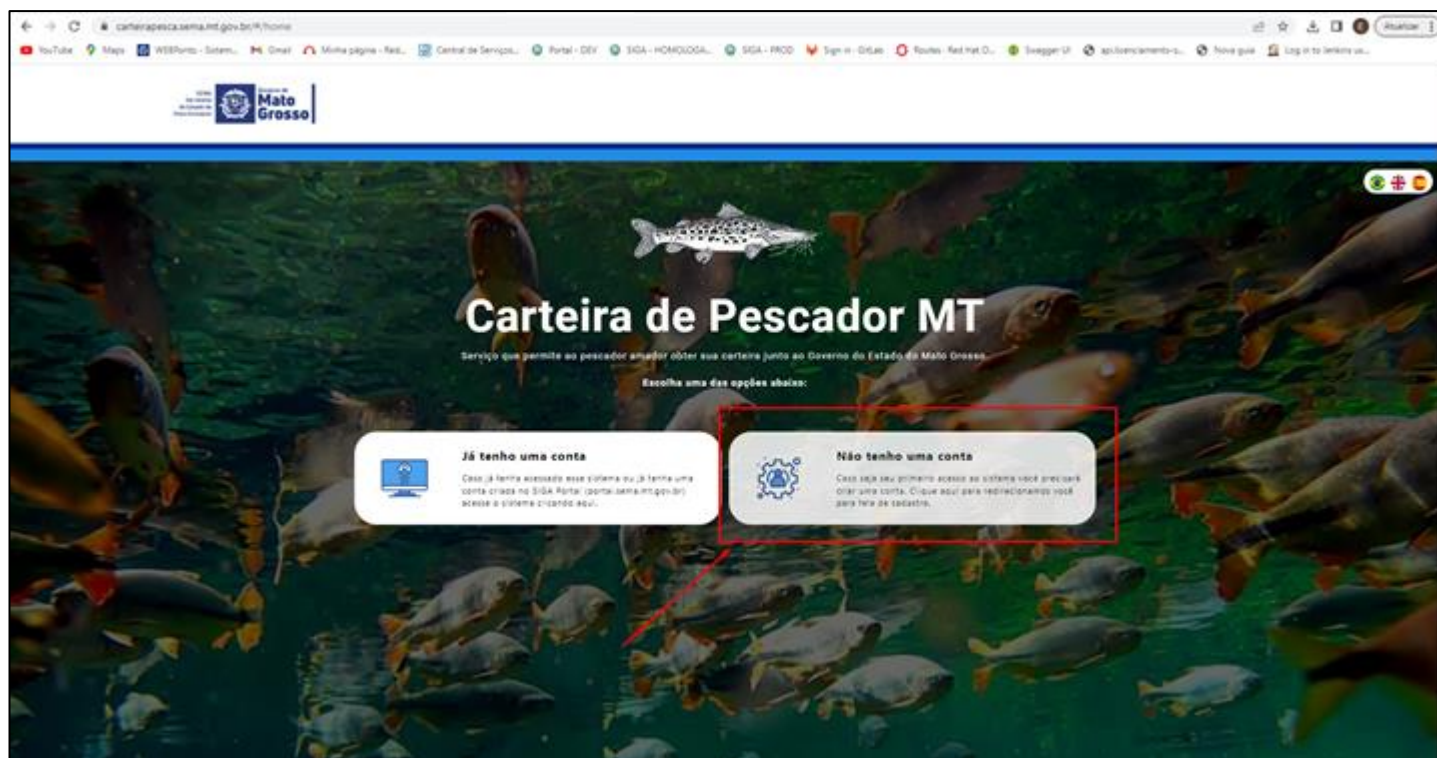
carteirapesca.sema.mt.gov.br/#/home

Atualizar

YouTube Maps WEBPonto - Sistem... Gmail Minha página - Red... Central de Serviços... Portal - DEV SIGA - HOMOLOGA... SIGA - PROD Sign in · GitLab Routes · Red Hat O... Swagger UI api.licenciamento-s... Nova guia Log in to Jenkins us...

Mato Grosso

Carteira de Pescador MT

Serviço que permite ao pescador amador obter sua carteira junto ao Governo do Estado do Mato Grosso.

Escolha uma das opções abaixo:

Já tenho uma conta

Caso já tenha acessado esse sistema ou já tenha uma conta criada no SIGA Portal (portal.sema.mt.gov.br) acesse o sistema clicando aqui.

Não tenho uma conta

Caso seja seu primeiro acesso ao sistema você precisará criar uma conta. Clique aqui para redirecionarmos você para tela de cadastro.